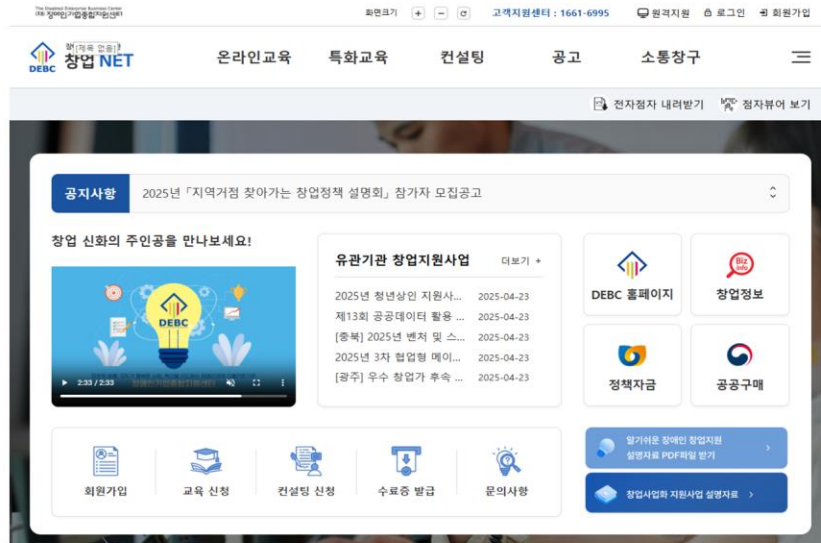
The Disabled Enterprise Business Center
(재)장애인기업종합지원센터

화면크기 + − C 고객지원센터 : 1661-6995 원격지원 로그인 회원가입

DEBC 창(제목 없음)창업 NET

온라인교육 특화교육 컨설팅 공고 소통창구

전자점자 내려받기 점자뷰어 보기

공지사항 2025년「지역거점 찾아가는 창업정책 설명회」참가자 모집공고

창업 신화의 주인공을 만나보세요!

DEBC

2:33 / 2:33 장애인기업종합지원센터

유관기관 창업지원사업 더보기 +

2025년 청년상인 지원사... 2025-04-23
제13회 공공데이터 활용 ... 2025-04-23
[충북] 2025년 벤처 및 스... 2025-04-23
2025년 3차 협업형 메이... 2025-04-23
[광주] 우수 창업가 추속 ... 2025-04-23

DEBC 홈페이지

Biz info
창업정보

정책자금

공공구매

회원가입 교육 신청 컨설팅 신청 수료증 발급 문의사항

알기쉬운 장애인 창업지원 설명자료 PDF파일 받기 ›

창업사업화 지원사업 설명자료 ›